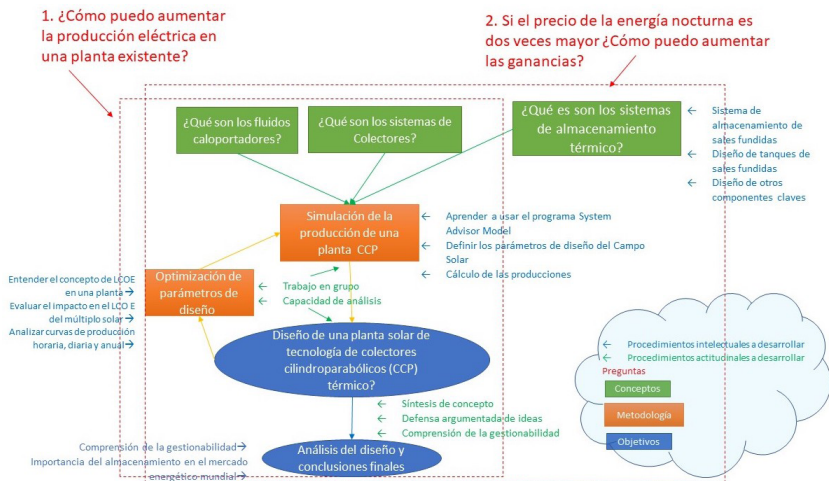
1. ¿Cómo puedo aumentar la producción eléctrica en una planta existente?

2. Si el precio de la energía nocturna es dos veces mayor ¿Cómo puedo aumentar las ganancias?

¿Qué son los fluidos caloportadores?

¿Qué son los sistemas de Colectores?

¿Qué es son los sistemas de almacenamiento térmico?

Sistema de almacenamiento de sales fundidas
Diseño de tanques de sales fundidas
Diseño de otros componentes claves

Simulación de la producción de una planta CCP

Aprender a usar el programa System Advisor Model
Definir los parámetros de diseño del Campo Solar
Cálculo de las producciones

Entender el concepto de LCOE en una planta
Evaluar el impacto en el LCO E del múltiplo solar
Analizar curvas de producción horaria, diaria y anual

Optimización de parámetros de diseño

Trabajo en grupo
Capacidad de análisis

Diseño de una planta solar de tecnología de colectores cilindroparabólicos (CCP) térmico?

Síntesis de concepto
Defensa argumentada de ideas
Comprensión de la gestionabilidad

Comprensión de la gestionabilidad
Importancia del almacenamiento en el mercado energético mundial

Análisis del diseño y conclusiones finales

Procedimientos intelectuales a desarrollar
Procedimientos actitudinales a desarrollar
Preguntas
Conceptos
Metodología
Objetivos